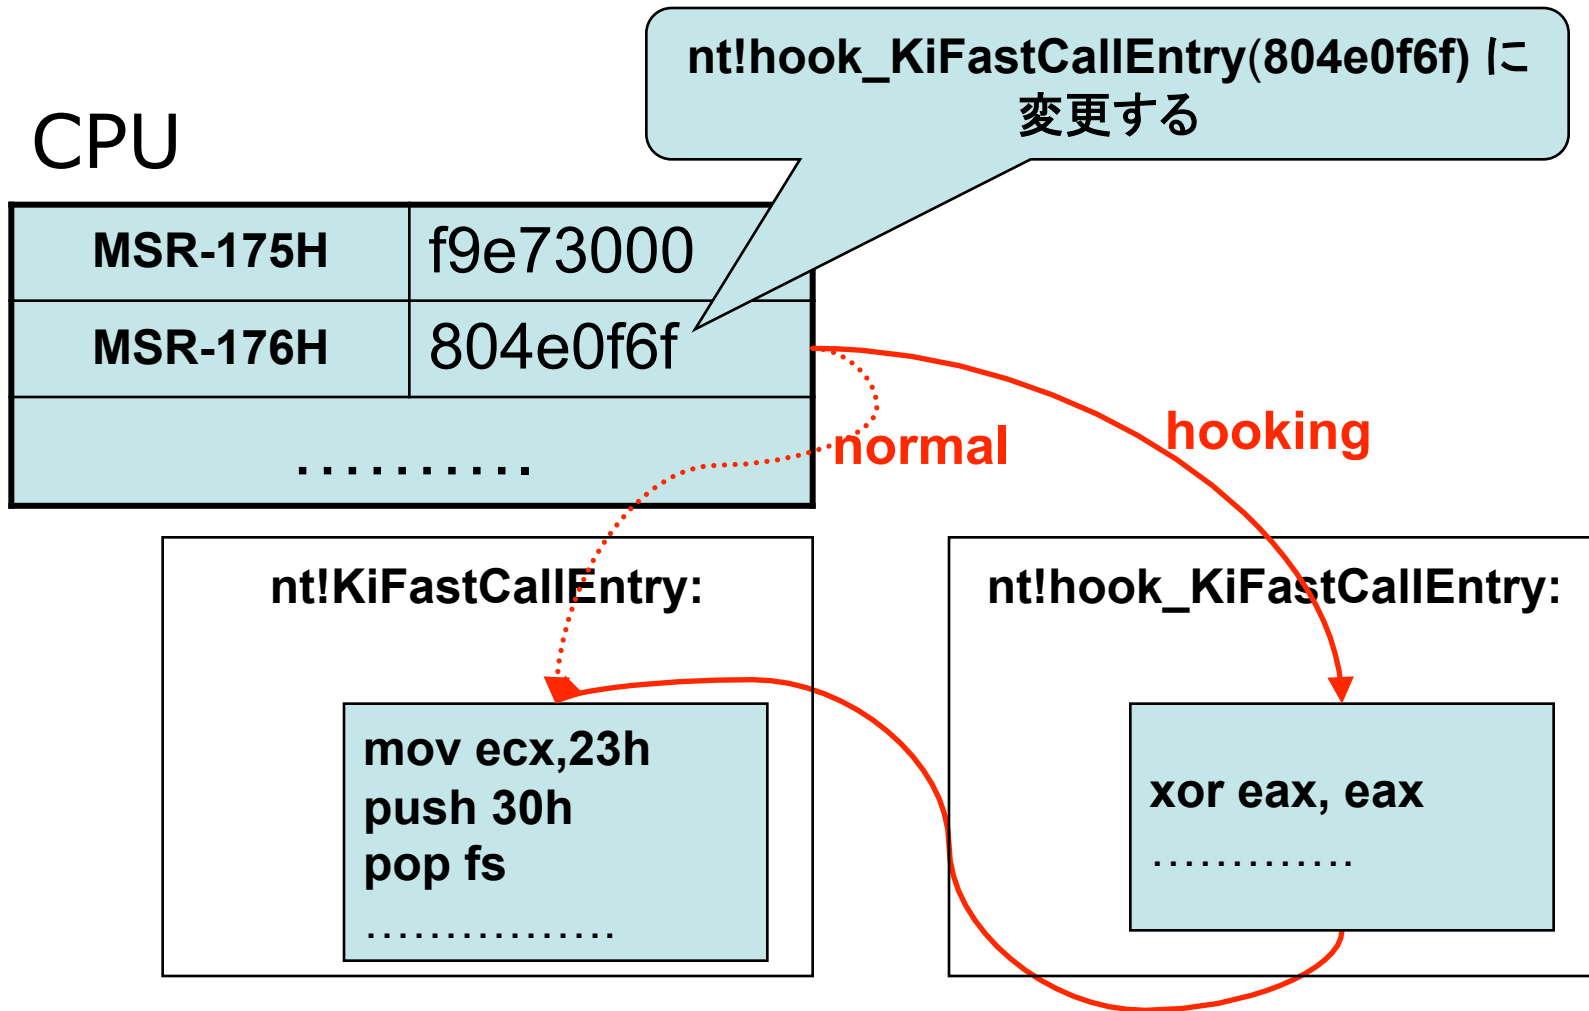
nt!hook_KiFastCallEntry(804e0f6f) に変更する

CPU

| MSR-175H | f9e73000 |
|---|---|
| MSR-176H | 804e0f6f |
| .......... | |

normal

hooking

nt!KiFastCallEntry:

mov ecx,23h
push 30h
pop fs
................

nt!hook_KiFastCallEntry:

xor eax, eax
.............